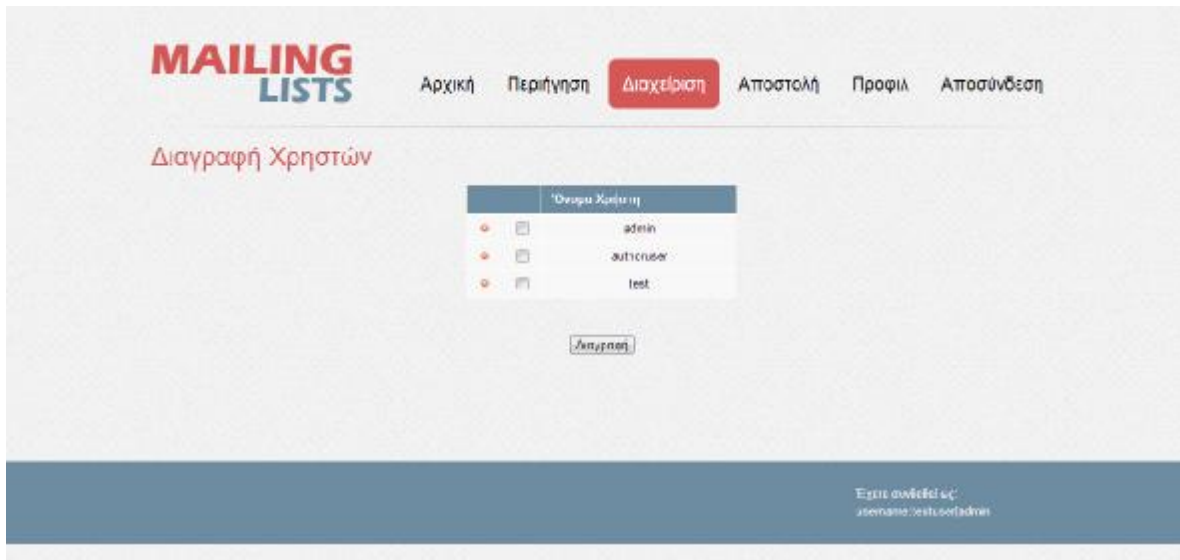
MAILING LISTS

Αρχική Περιήγηση Διαχείριση Αποστολή Προφιλ Αποσύνδεση

Διαγραφή Χρηστών

| | | Όνομα Χρήστη |
|---|---|---|
| | | admin |
| | | authoruser |
| | | test |

Αφαίρεση

Έχετε συνδεθεί ως:
username:testuser(admin)